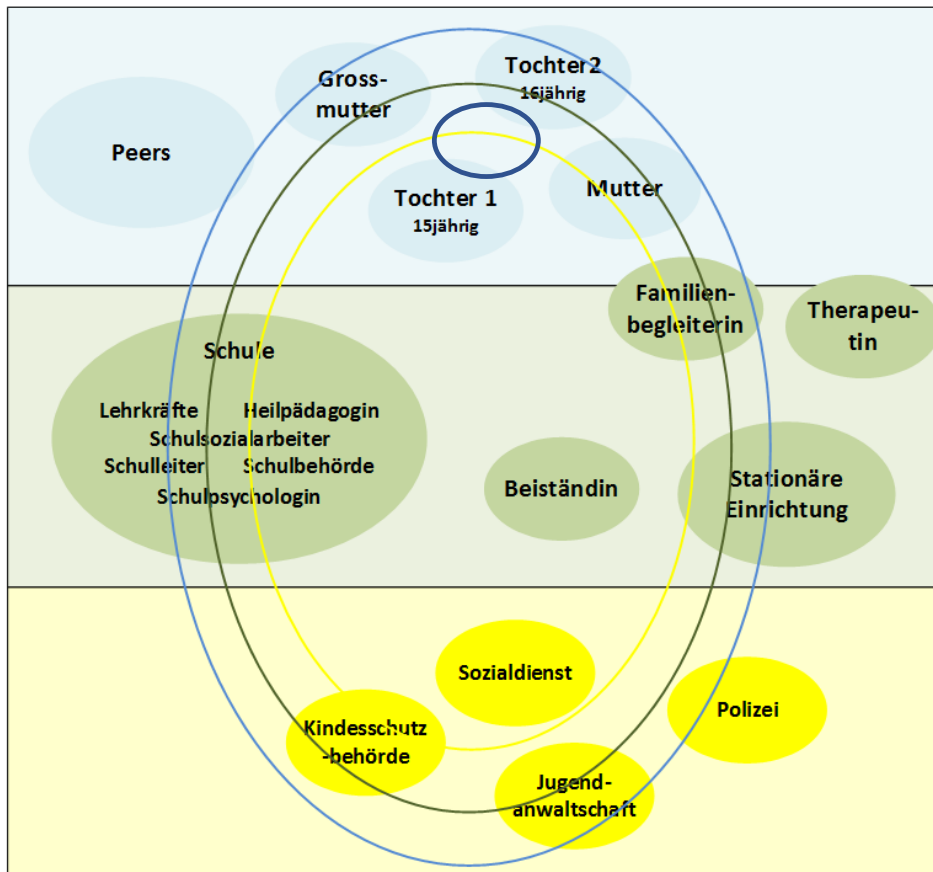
Peers

Grossmutter

Tochter2
16jährig

Tochter 1
15jährig

Mutter

Familienbegleiterin

Therapeutin

Schule

Lehrkräfte Heilpädagogin
Schulsozialarbeiter
Schulleiter Schulbehörde
Schulpsychologin

Beiständin

Stationäre Einrichtung

Sozialdienst

Polizei

Kindesschutz-behörde

Jugendanwaltschaft